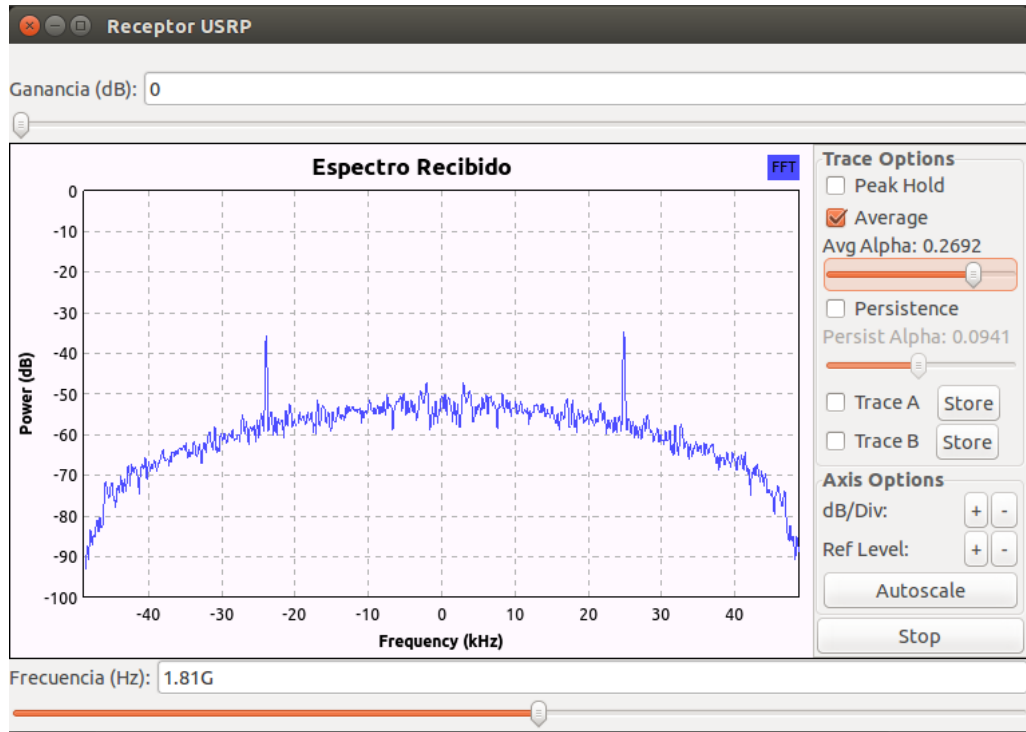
Receptor USRP

Ganancia (dB): 0

Espectro Recibido

FFT

0
-10
-20
-30
-40
-50
-60
-70
-80
-90
-100

Power (dB)

-40 -30 -20 -10 0 10 20 30 40

Frequency (kHz)

Trace Options
Peak Hold
Average
Avg Alpha: 0.2692
Persistence
Persist Alpha: 0.0941
Trace A Store
Trace B Store
Axis Options
dB/Div: + -
Ref Level: + -
Autoscale
Stop

Frecuencia (Hz): 1.81G